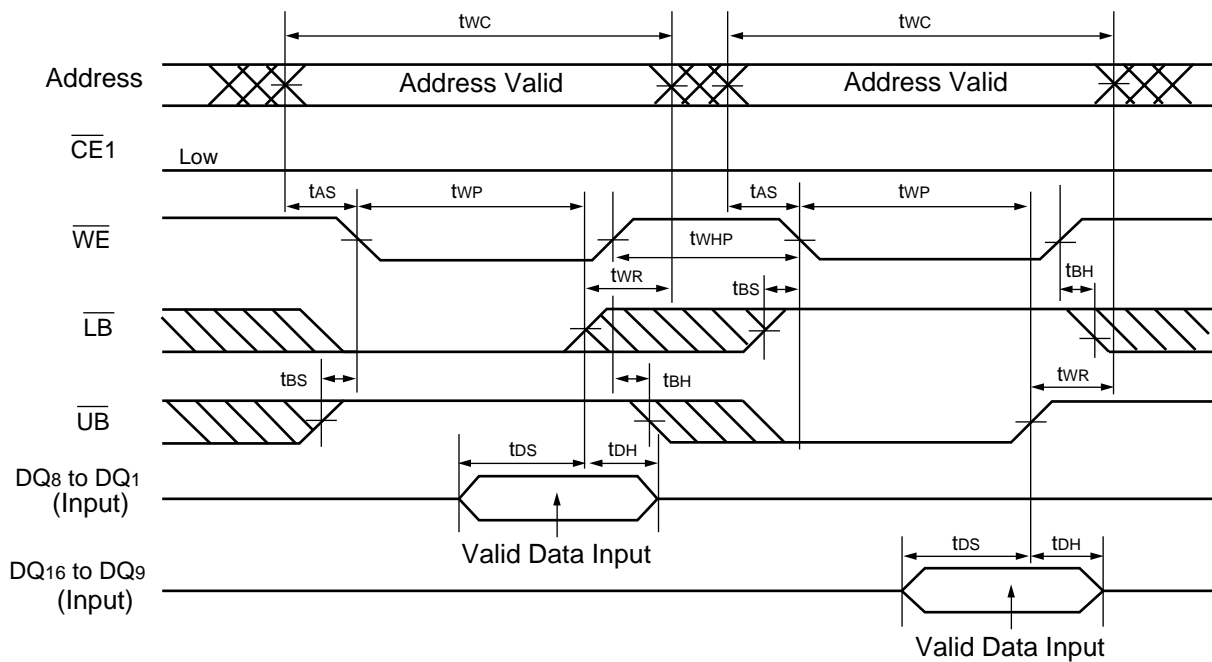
$t_{WC}$

$t_{WC}$

Address

Address Valid

Address Valid

$\overline{CE}1$

Low

$t_{AS}$

$t_{WP}$

$t_{AS}$

$t_{WP}$

$\overline{WE}$

$t_{WHP}$

$t_{WR}$

$t_{BS}$

$t_{BH}$

$\overline{LB}$

$t_{BS}$

$t_{BH}$

$t_{WR}$

$\overline{UB}$

$t_{DS}$

$t_{DH}$

DQ8 to DQ1 (Input)

Valid Data Input

$t_{DS}$

$t_{DH}$

DQ16 to DQ9 (Input)

Valid Data Input